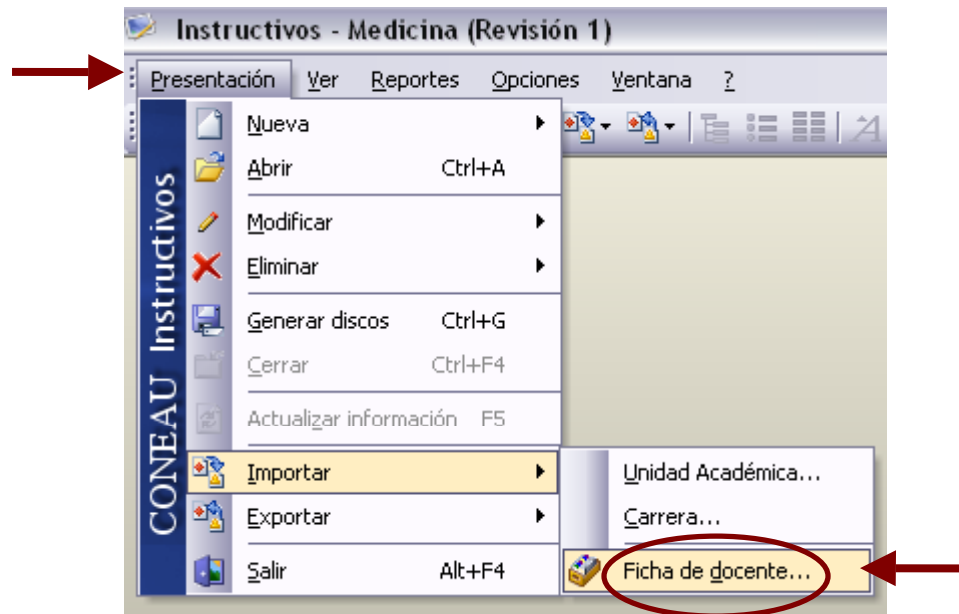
Instructivos - Medicina (Revisión 1)

Presentación Ver Reportes Opciones Ventana ?

CONEAU Instructivos

Nueva
Abrir Ctrl+A
Modificar
Eliminar
Generar discos Ctrl+G
Cerrar Ctrl+F4
Actualizar información F5
Importar
Exportar
Salir Alt+F4

Unidad Académica...
Carrera...
Ficha de docente...